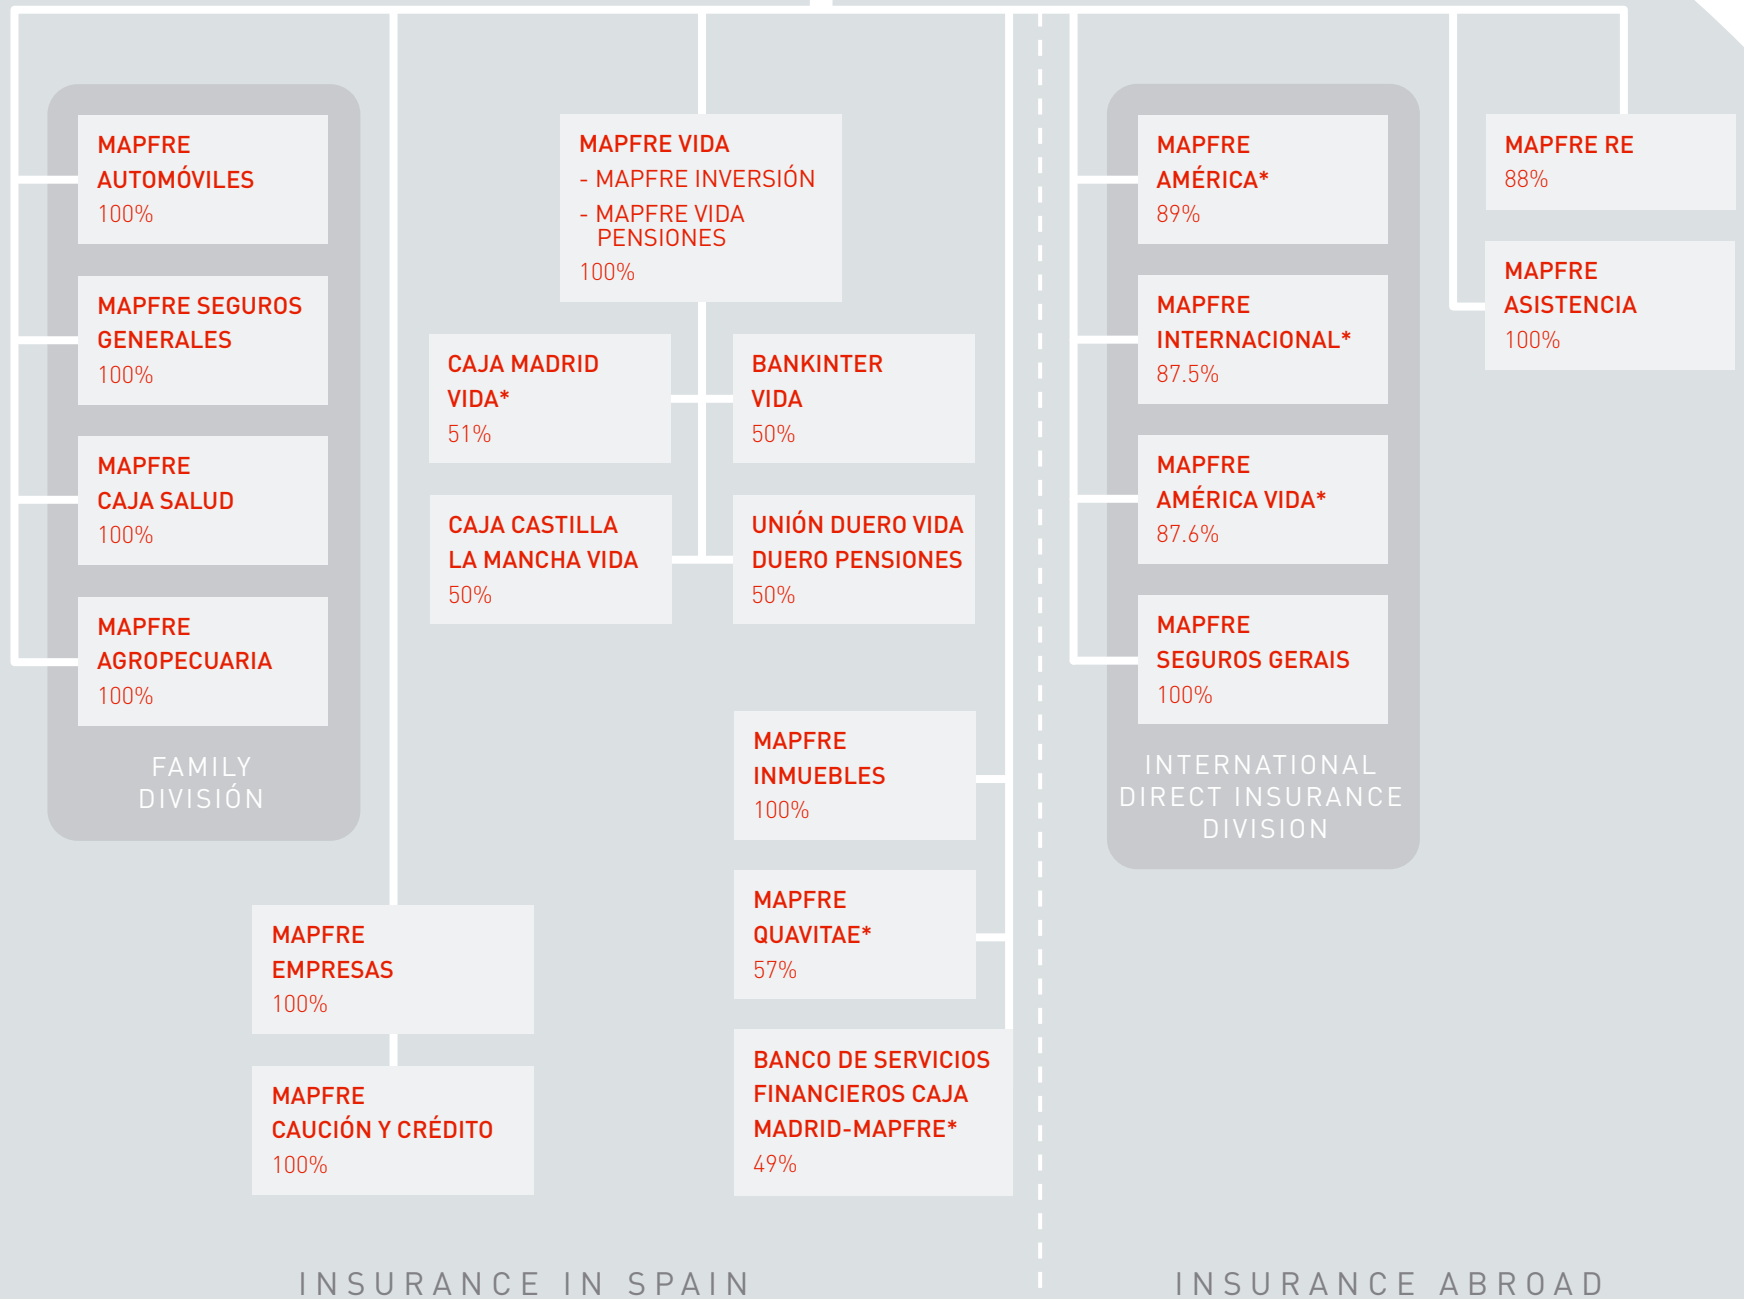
MAPFRE AUTOMÓVILES
100%

MAPFRE SEGUROS GENERALES
100%

MAPFRE CAJA SALUD
100%

MAPFRE AGROPECUARIA
100%

FAMILY DIVISIÓN

MAPFRE VIDA
- MAPFRE INVERSIÓN
- MAPFRE VIDA PENSIONES
100%

CAJA MADRID VIDA*
51%

BANKINTER VIDA
50%

CAJA CASTILLA LA MANCHA VIDA
50%

UNIÓN DUERO VIDA DUERO PENSIONES
50%

MAPFRE INMUEBLES
100%

MAPFRE QUAVITAE*
57%

MAPFRE EMPRESAS
100%

MAPFRE CAUCIÓN Y CRÉDITO
100%

BANCO DE SERVICIOS FINANCIEROS CAJA MADRID-MAPFRE*
49%

MAPFRE AMÉRICA*
89%

MAPFRE INTERNACIONAL*
87.5%

MAPFRE AMÉRICA VIDA*
87.6%

MAPFRE SEGUROS GERAIS
100%

INTERNATIONAL DIRECT INSURANCE DIVISION

MAPFRE RE
88%

MAPFRE ASISTENCIA
100%

INSURANCE IN SPAIN

INSURANCE ABROAD